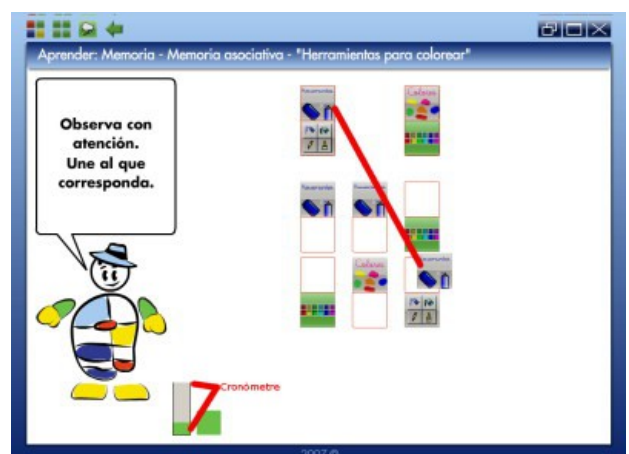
Aprender: Memoria - Memoria asociativa - "Herramientas para colorear"

Observa con atención. Une al que corresponda.

Herramientas

Colores

Herramientas

Herramientas

Colores

Herramientas

Cronómetro

2007 ©